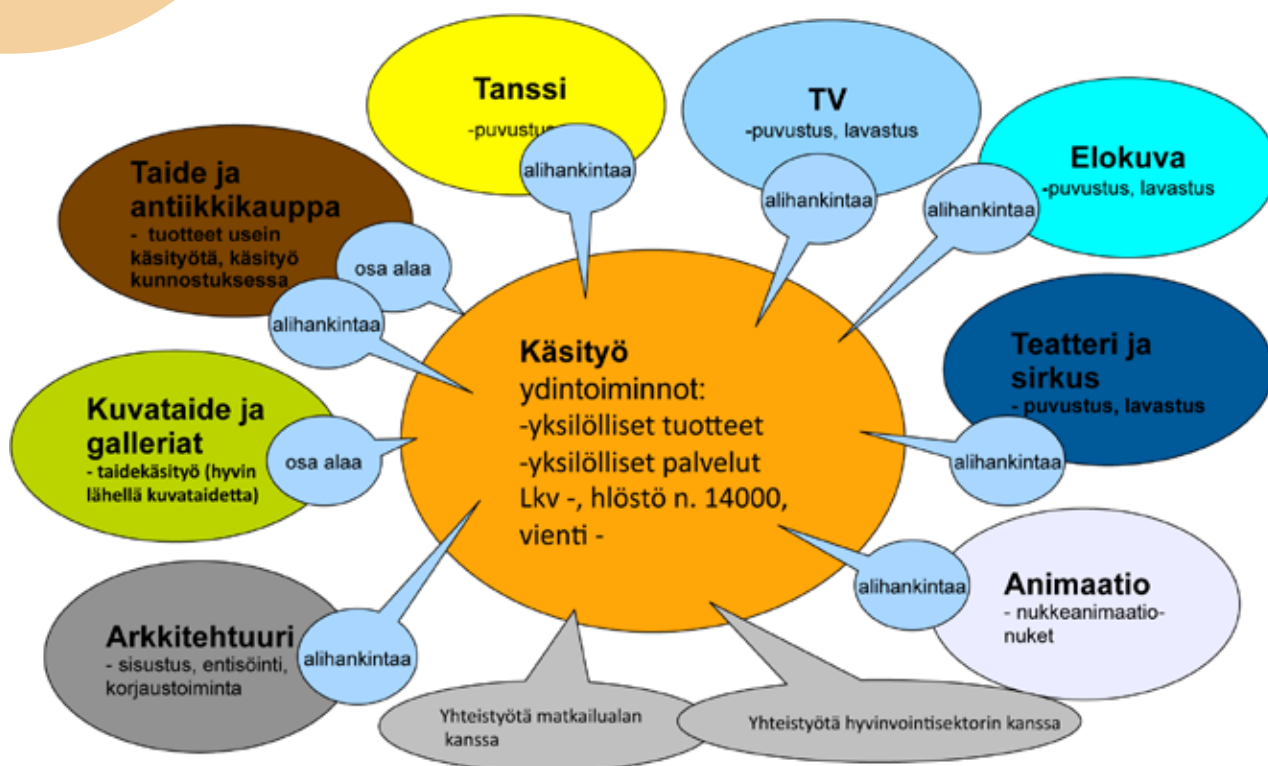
Tanssi
-puvustus

alihankintaa

TV
-puvustus, lavastus

alihankintaa

Elokuva
-puvustus, lavastus

alihankintaa

Taide ja antiikkikauppa
- tuotteet usein käsityötä, käsityö kunnostuksessa

osa alaa

alihankintaa

Käsityö
ydintoiminnot:
-yksilölliset tuotteet
-yksilölliset palvelut
Lkv -, hlöstö n. 14000, vienti -

Teatteri ja sirkus
- puvustus, lavastus

alihankintaa

Kuvataide ja galleriat
- taidekäsityö (hyvin lähellä kuvataidetta)

osa alaa

Animaatio
- nukkeanimaatio-nuket

alihankintaa

Arkkitehtuuri
- sisustus, entisöinti, korjaustoiminta

alihankintaa

Yhteistyötä matkailualan kanssa

Yhteistyötä hyvinvointisektorin kanssa